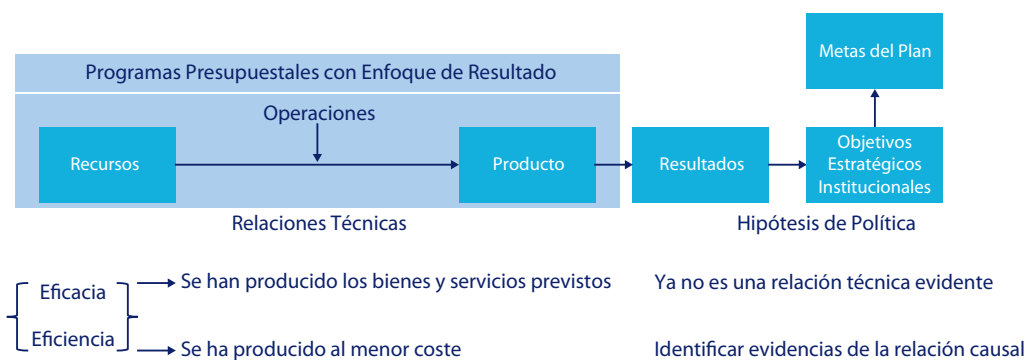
Metas del Plan

Programas Presupuestales con Enfoque de Resultado

Operaciones

Recursos

Producto

Resultados

Objetivos Estratégicos Institucionales

Relaciones Técnicas

Hipótesis de Política

Eficacia → Se han producido los bienes y servicios previstos

Ya no es una relación técnica evidente

Eficiencia → Se ha producido al menor coste

Identificar evidencias de la relación causal